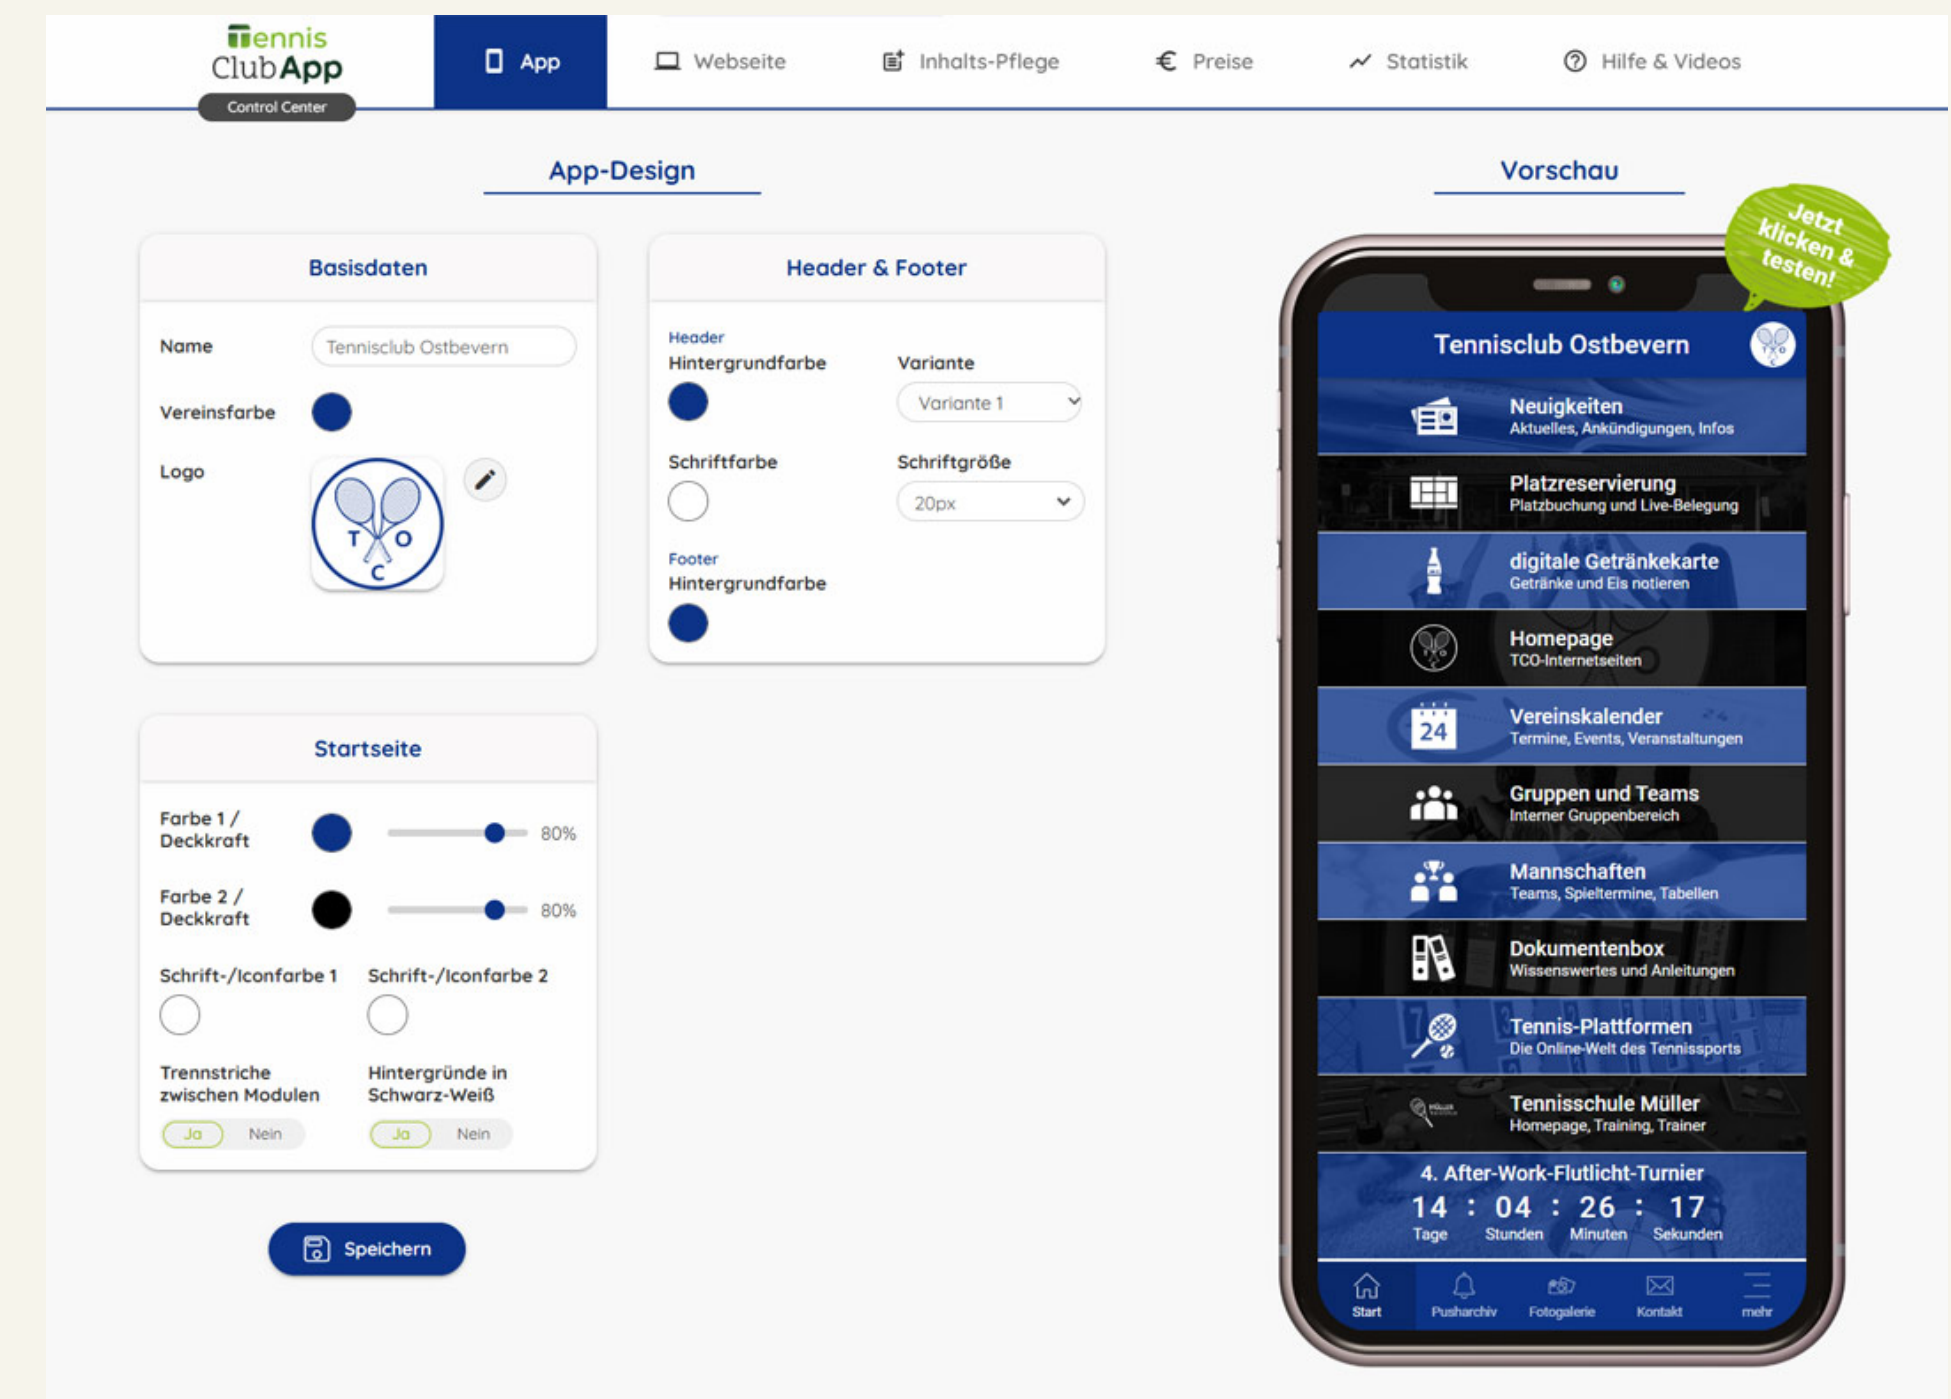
Tennis ClubApp
Control Center

App Webseite Inhalts-Pflege Preise Statistik Hilfe & Videos

App-Design

Vorschau

Jetzt klicken & testen!

Basisdaten

Name Tennisclub Ostbevern

Vereinsfarbe

Logo

T O C

Header & Footer

Header
Hintergrundfarbe

Variante
Variante 1

Schriftfarbe

Schriftgröße
20px

Footer
Hintergrundfarbe

Startseite

Farbe 1 / Deckkraft 80%

Farbe 2 / Deckkraft 80%

Schrift-/Iconfarbe 1 Schrift-/Iconfarbe 2

Trennstriche zwischen Modulen
Ja Nein

Hintergründe in Schwarz-Weiß
Ja Nein

Speichern

Tennisclub Ostbevern

Neuigkeiten
Aktuelles, Ankündigungen, Infos

Platzreservierung
Platzbuchung und Live-Belegung

digitale Getränkekarte
Getränke und Eis notieren

Homepage
TCO-Internetseiten

24
Vereinskalender
Termine, Events, Veranstaltungen

Gruppen und Teams
Interner Gruppenbereich

Mannschaften
Teams, Spieltermine, Tabellen

Dokumentenbox
Wissenswertes und Anleitungen

Tennis-Plattformen
Die Online-Welt des Tennissports

Tennisschule Müller
Homepage, Training, Trainer

4. After-Work-Flutlicht-Turnier
14 : 04 : 26 : 17
Tage Stunden Minuten Sekunden

Start Pusharchiv Fotogalerie Kontakt mehr